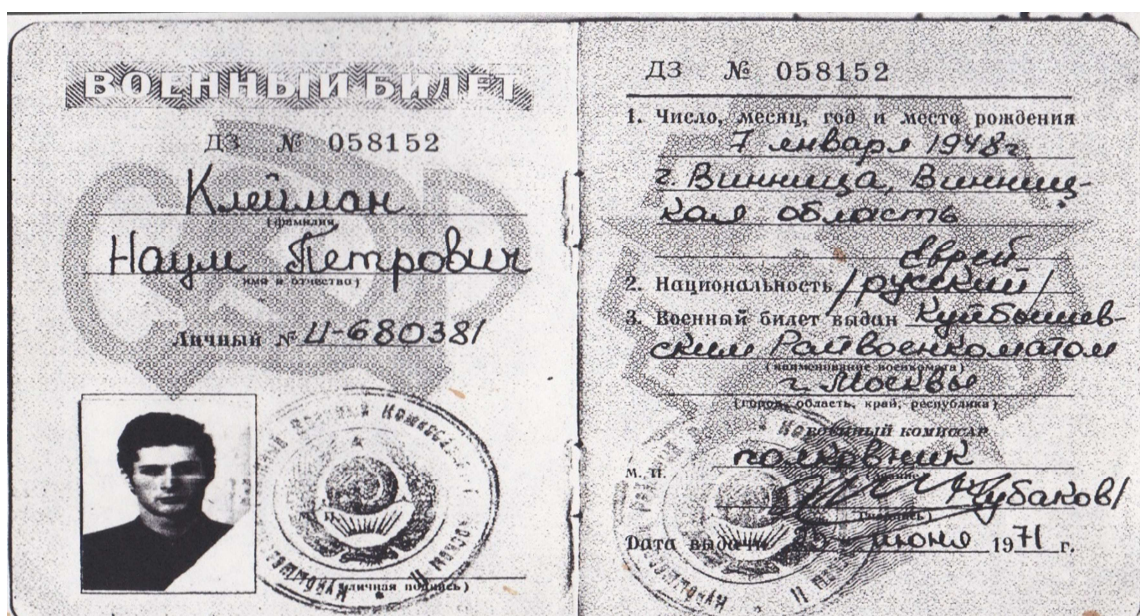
ВОЕННЫЙ БИЛЕТ

ДЗ № 058152

Клейман
(фамилия)
Наум Петрович
(имя и отчество)

Личный № И-680381

(личная подпись)

ДЗ № 058152

1. Число, месяц, год и место рождения 7 января 1948г. г. Винница, Винницкая область

2. Национальность еврей /руский/

3. Военный билет выдан Куйбышевским Райвоенкоматом
(наименование военкомата)
г. Москвы
(город, область, край, республика)

Военный комиссар
полковник
М. П.
(подпись) /Чубаков/

Дата выдачи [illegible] июня 1971 г.